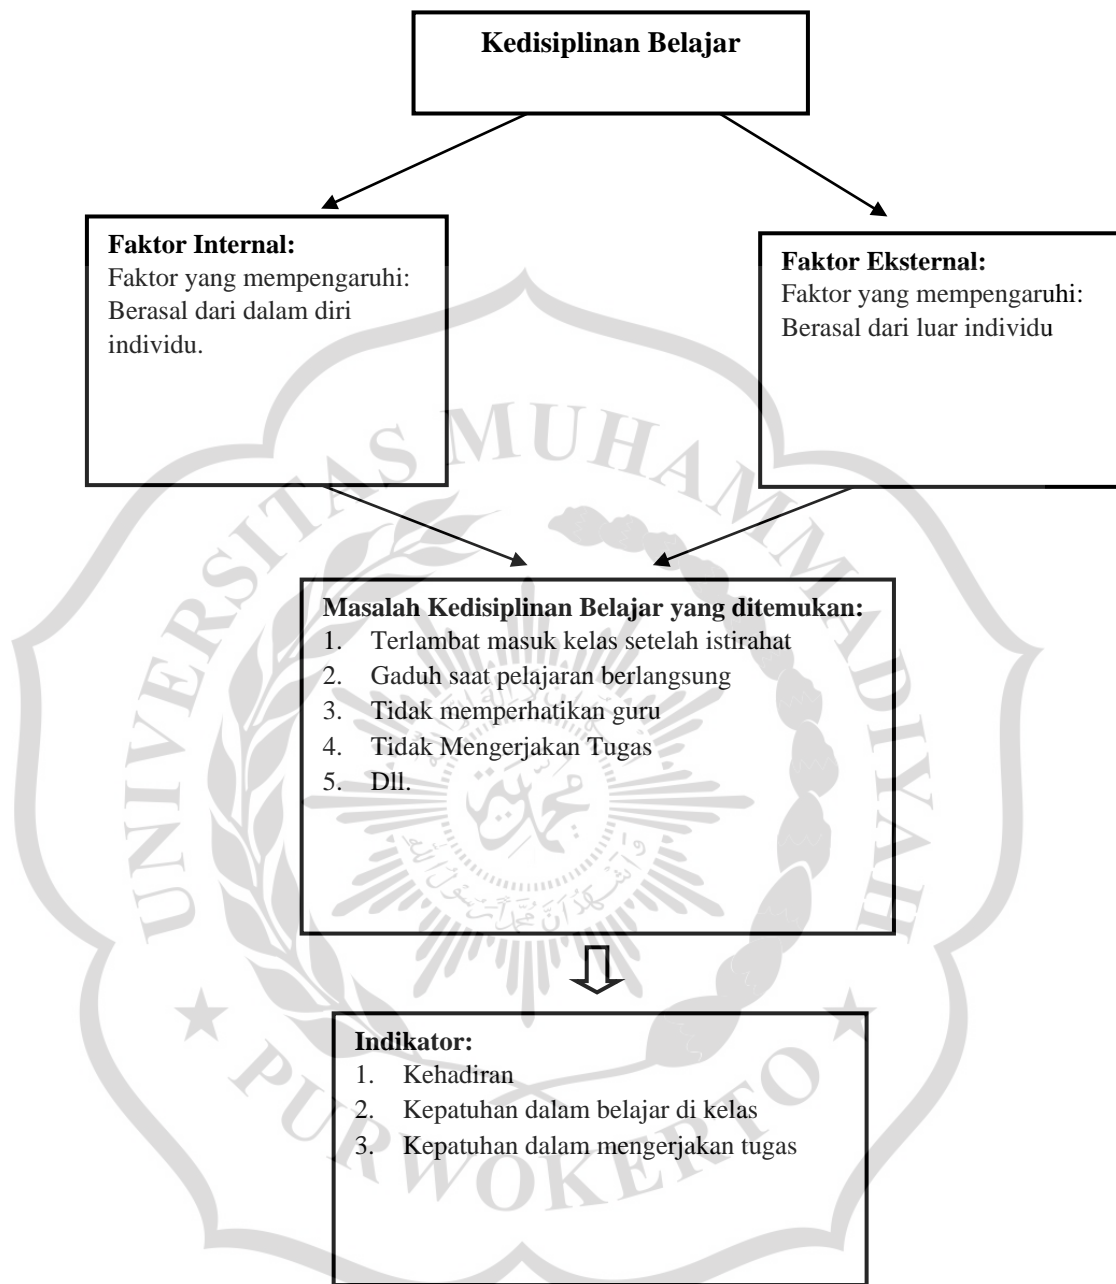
Kedisiplinan Belajar

Faktor Internal:
Faktor yang mempengaruhi: Berasal dari dalam diri individu.

Faktor Eksternal:
Faktor yang mempengaruhi: Berasal dari luar individu

Masalah Kedisiplinan Belajar yang ditemukan:
1. Terlambat masuk kelas setelah istirahat
2. Gaduh saat pelajaran berlangsung
3. Tidak memperhatikan guru
4. Tidak Mengerjakan Tugas
5. Dll.

Indikator:
1. Kehadiran
2. Kepatuhan dalam belajar di kelas
3. Kepatuhan dalam mengerjakan tugas

UNIVERSITAS MUHAMMADIYAH PURWOKERTO